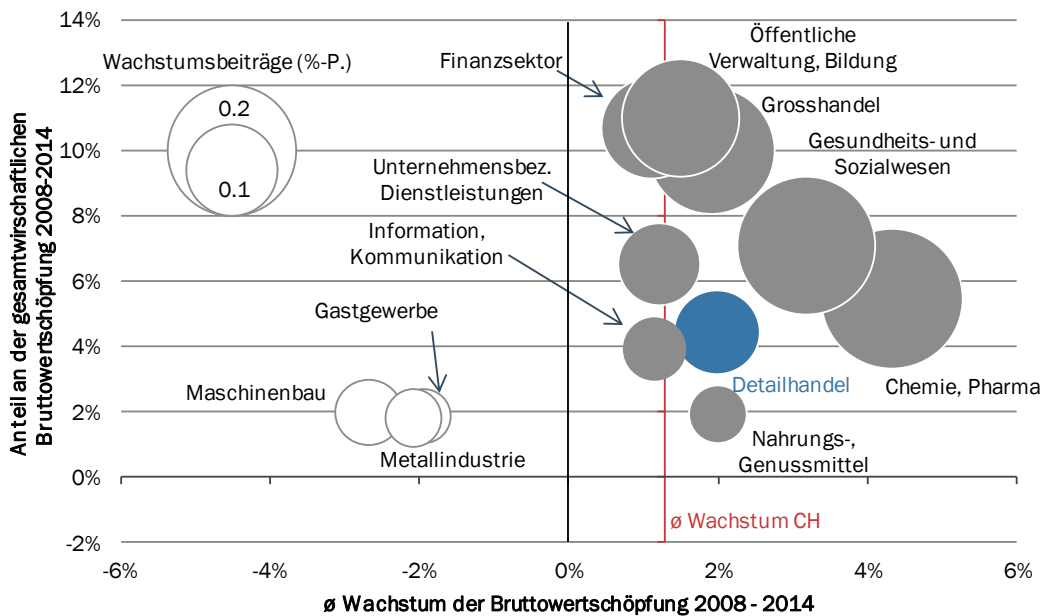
14%
12%
10%
8%
6%
4%
2%
0%
-2%

Anteil an der gesamtwirtschaftlichen Bruttowertschöpfung 2008-2014

Wachstumsbeiträge (%-P.)
0.2
0.1

Finanzsektor
Öffentliche Verwaltung, Bildung
Grosshandel
Gesundheits- und Sozialwesen
Unternehmensbez. Dienstleistungen
Information, Kommunikation
Gastgewerbe
Maschinenbau
Metallindustrie
Detailhandel
Chemie, Pharma
Nahrungs-, Genussmittel
ø Wachstum CH

-6%
-4%
-2%
0%
2%
4%
6%

ø Wachstum der Bruttowertschöpfung 2008 - 2014